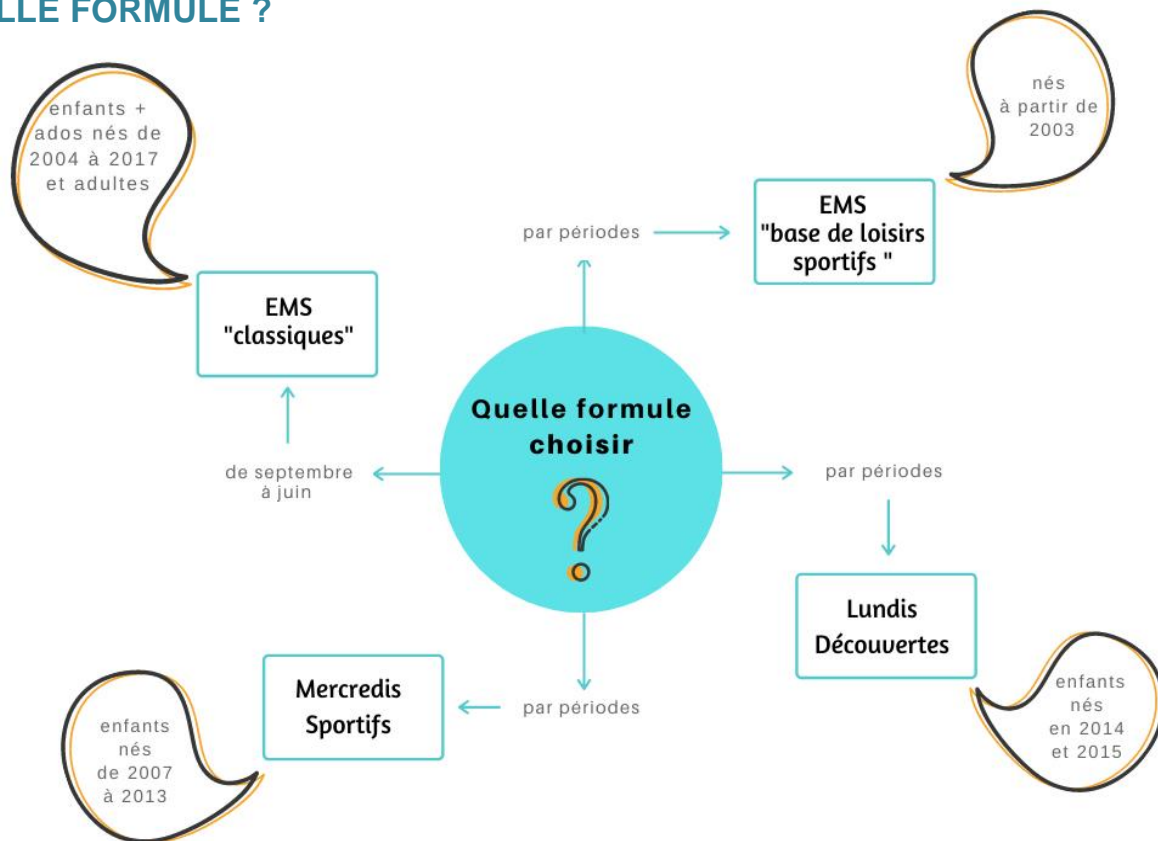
LLE FORMULE ?

enfants + ados nés de 2004 à 2017 et adultes

nés à partir de 2003

par périodes

EMS "base de loisirs sportifs "

EMS "classiques"

Quelle formule choisir

?

de septembre à juin

par périodes

Lundis Découvertes

enfants nés en 2014 et 2015

Mercredis Sportifs

par périodes

enfants nés de 2007 à 2013